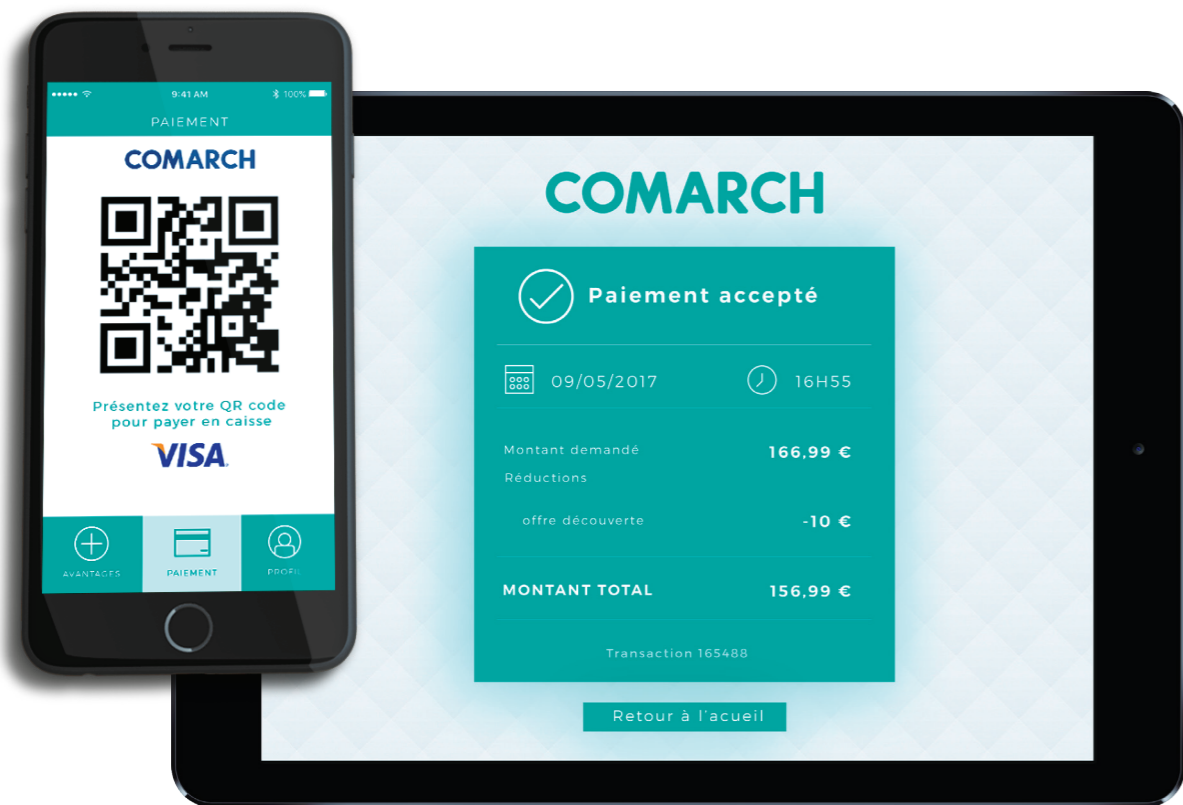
9:41 AM
100%
PAIEMENT
COMARCH
Présentez votre QR code pour payer en caisse
VISA
AVANTAGES
PAIEMENT
PROFIL

COMARCH
Paiement accepté
09/05/2017
16H55
Montant demandé
166,99 €
Réductions
offre découverte
-10 €
MONTANT TOTAL
156,99 €
Transaction 165488
Retour à l'acueil